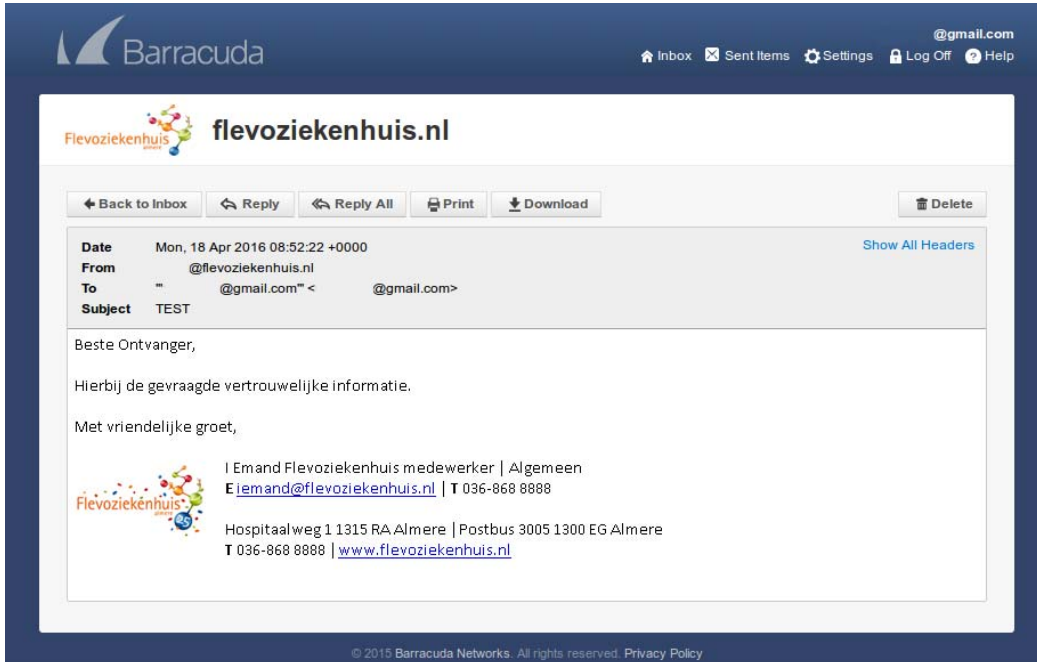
Barracuda

@gmail.com

Inbox Sent Items Settings Log Off Help

Flevoziekenhuis

flevoziekenhuis.nl

Back to Inbox Reply Reply All Print Download Delete

Date Mon, 18 Apr 2016 08:52:22 +0000
From @flevoziekenhuis.nl
To "" @gmail.com"" < @gmail.com>
Subject TEST

Show All Headers

Beste Ontvanger,

Hierbij de gevraagde vertrouwelijke informatie.

Met vriendelijke groet,

Flevoziekenhuis

I Emand Flevoziekenhuis medewerker | Algemeen
E iemand@flevoziekenhuis.nl | T 036-868 8888

Hospitaalweg 1 1315 RA Almere | Postbus 3005 1300 EG Almere
T 036-868 8888 | www.flevoziekenhuis.nl

© 2015 Barracuda Networks. All rights reserved. Privacy Policy